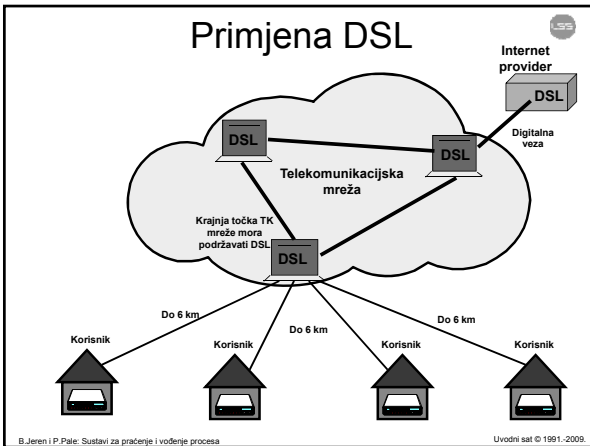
Primjena DSL

Internet provider

DSL

DSL

DSL

Digitalna veza

Telekomunikacijska mreža

Krajnja točka TK mreže mora podržavati DSL

DSL

Do 6 km

Do 6 km

Do 6 km

Korisnik

Korisnik

Korisnik

Korisnik

B.Jeren i P.Pale: Sustavi za praćenje i vođenje procesa

Uvodni sat © 1991.-2009.